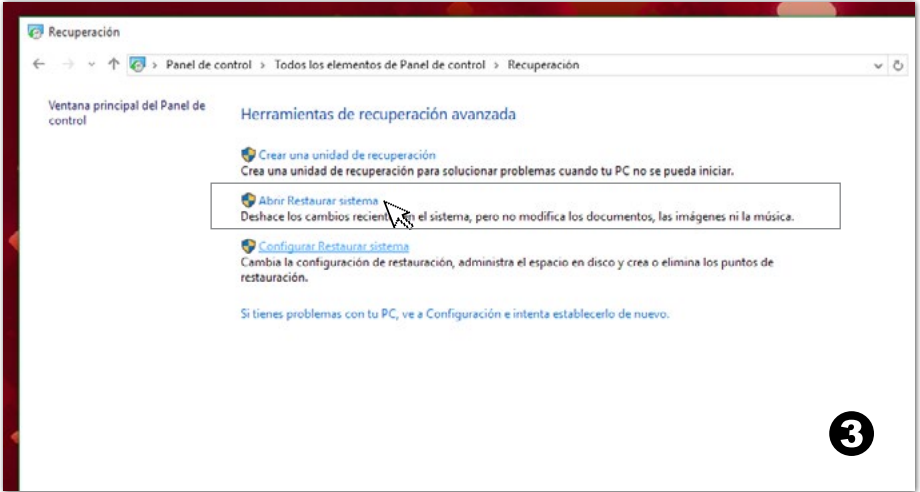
Recuperación

Panel de control > Todos los elementos de Panel de control > Recuperación

Ventana principal del Panel de control

Herramientas de recuperación avanzada

Crear una unidad de recuperación
Crea una unidad de recuperación para solucionar problemas cuando tu PC no se pueda iniciar.

Abrir Restaurar sistema
Deshace los cambios recien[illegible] el sistema, pero no modifica los documentos, las imágenes ni la música.

Configurar Restaurar sistema
Cambia la configuración de restauración, administra el espacio en disco y crea o elimina los puntos de restauración.

Si tienes problemas con tu PC, ve a Configuración e intenta establecerlo de nuevo.

3